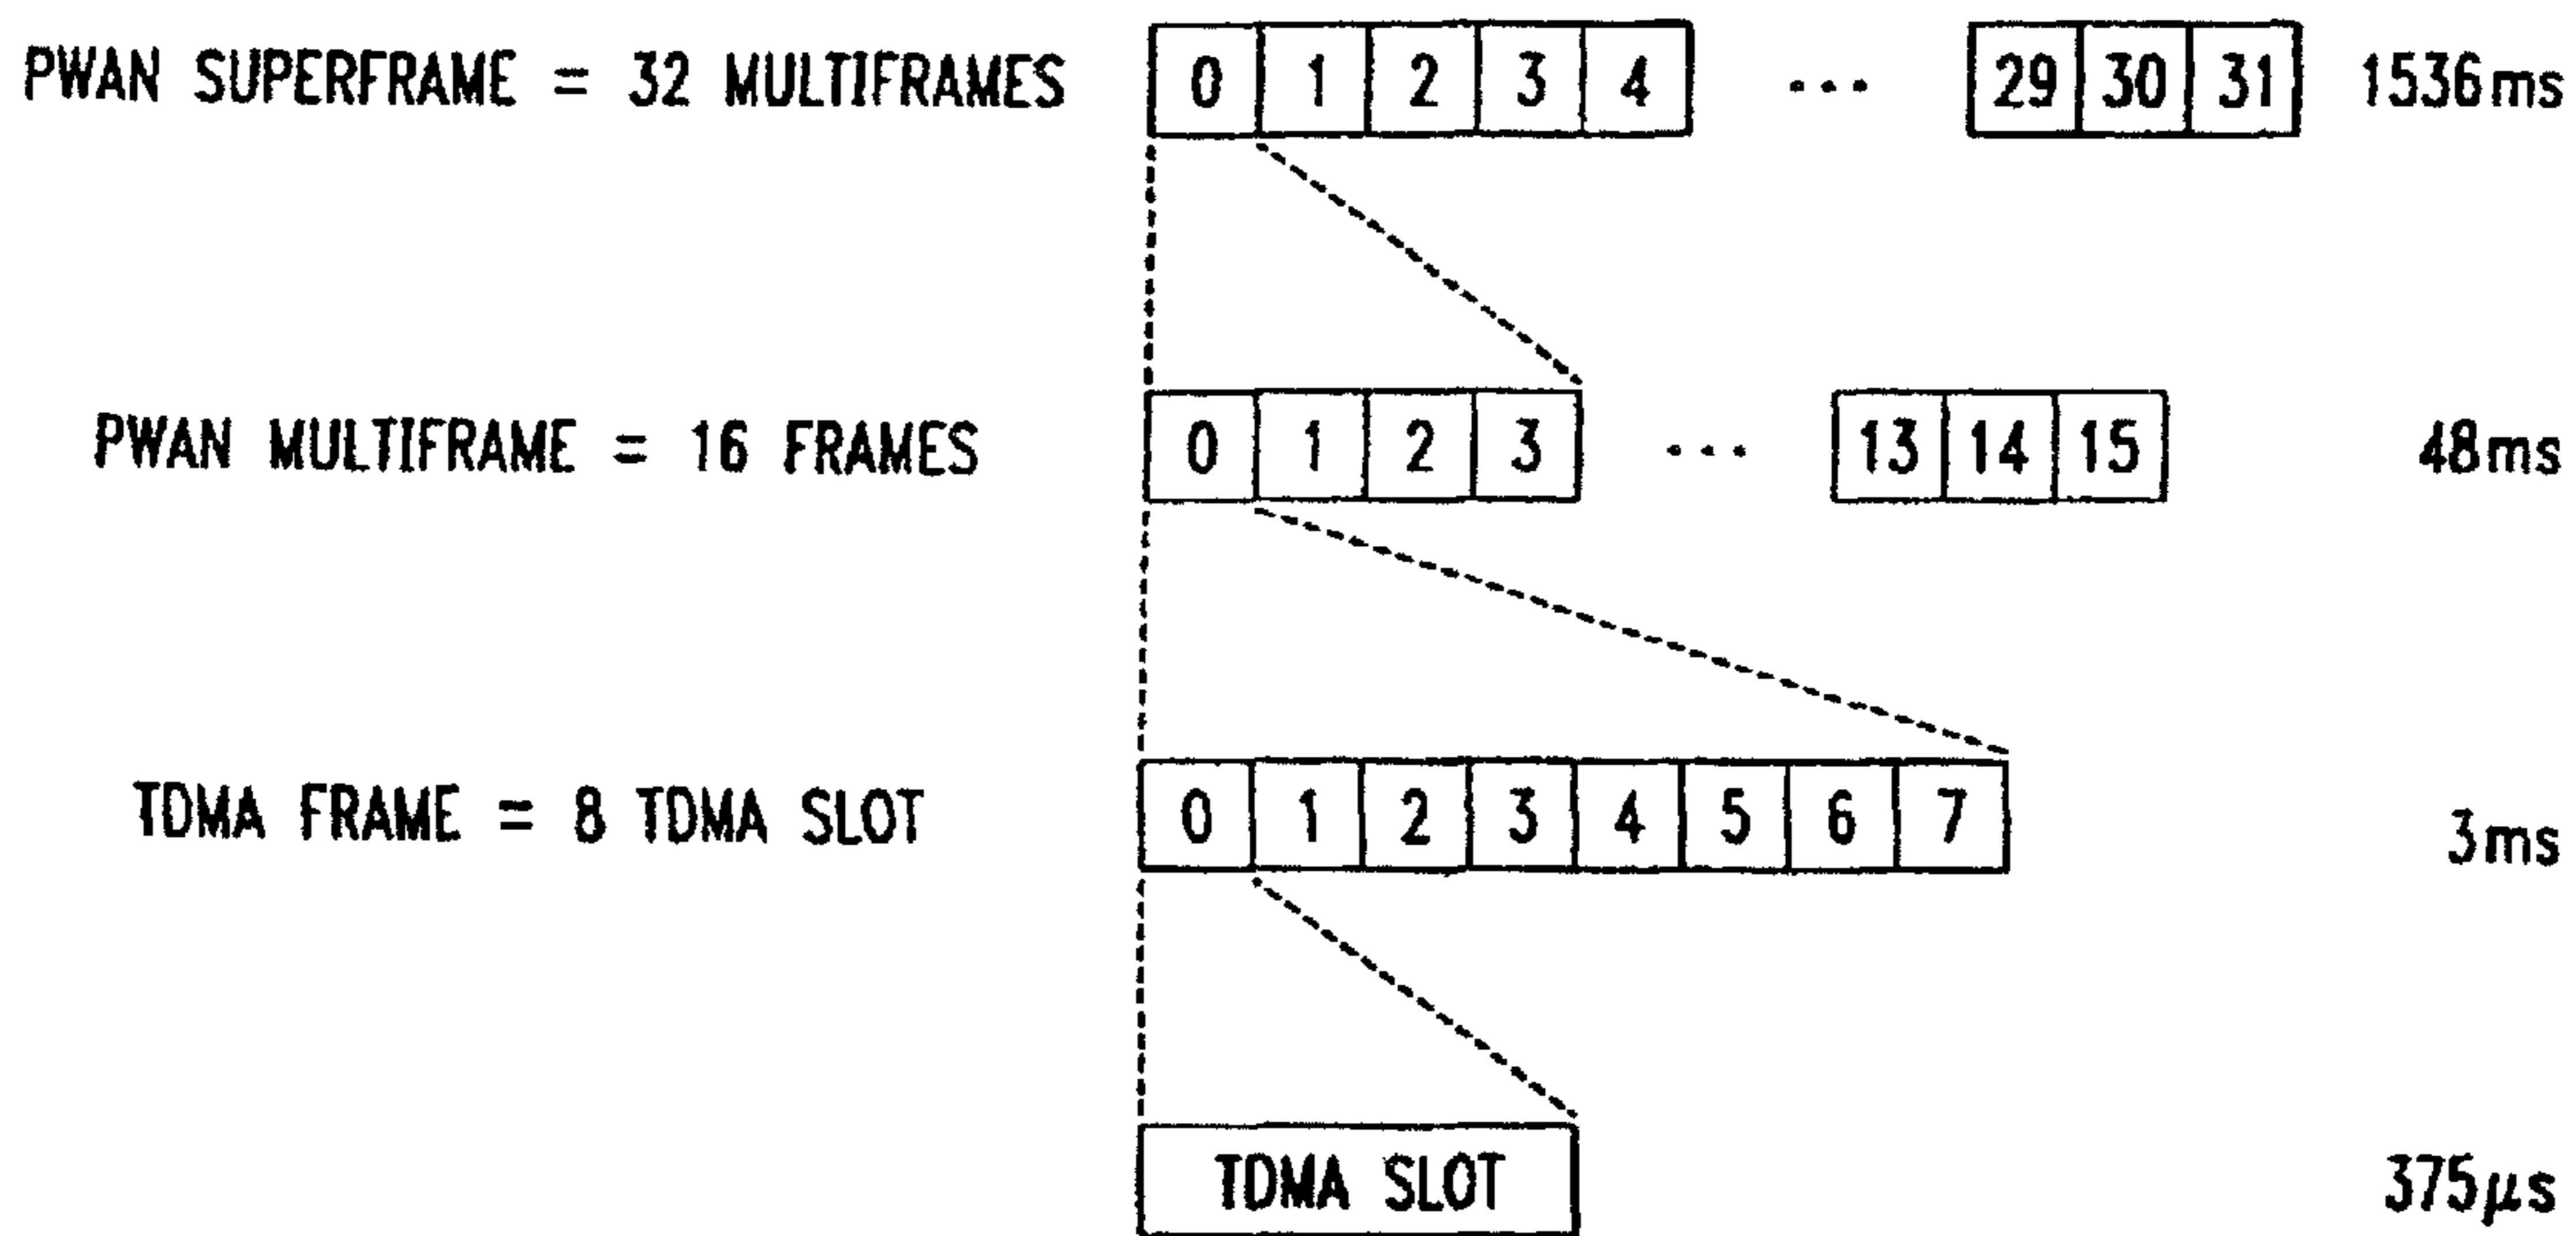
PWAN SUPERFRAME = 32 MULTIFRAMES

| 0 | 1 | 2 | 3 | 4 | ... | 29 | 30 | 31 |
|---|---|---|---|---|---|---|---|---|

1536ms

PWAN MULTIFRAME = 16 FRAMES

| 0 | 1 | 2 | 3 | ... | 13 | 14 | 15 |
|---|---|---|---|---|---|---|---|

48ms

TDMA FRAME = 8 TDMA SLOT

| 0 | 1 | 2 | 3 | 4 | 5 | 6 | 7 |
|---|---|---|---|---|---|---|---|

3ms

TDMA SLOT

375$\mu$s